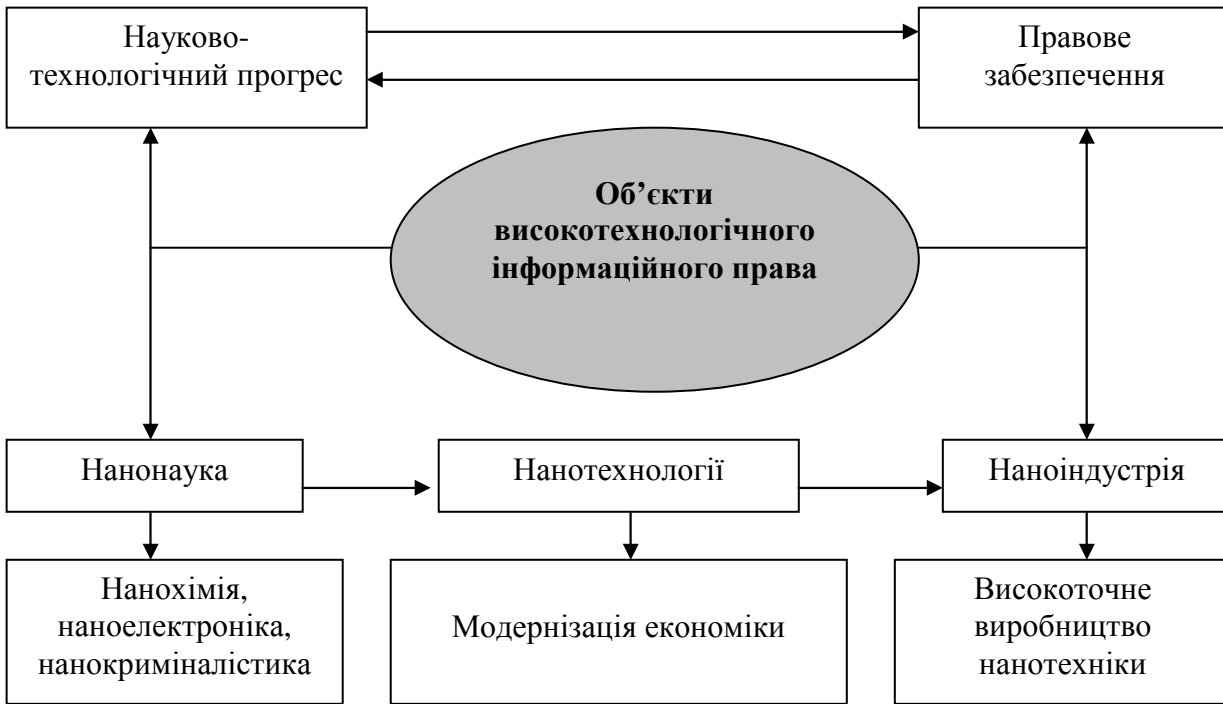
Науково-технологічний прогрес

Правове забезпечення

Об'єкти високотехнологічного інформаційного права

Нанонаука

Нанотехнології

Наноіндустрія

Нанохімія, наноелектроніка, нанокриміналістика

Модернізація економіки

Високоточне виробництво нанотехніки